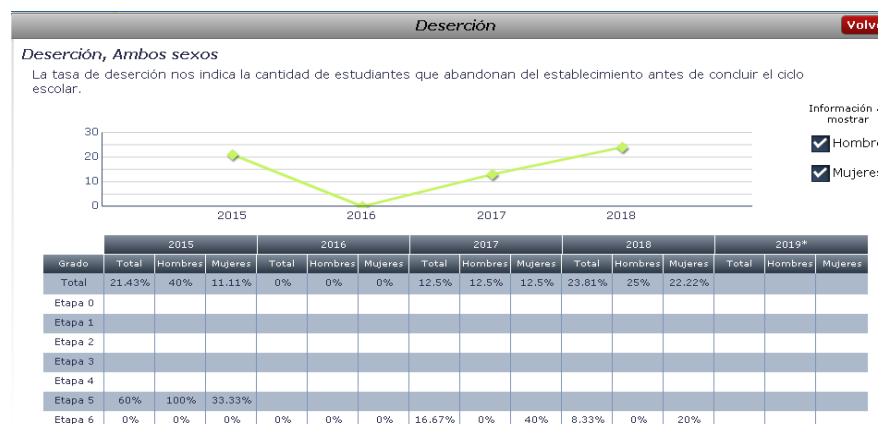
Deserción

Volve

Deserción, Ambos sexos

La tasa de deserción nos indica la cantidad de estudiantes que abandonan del establecimiento antes de concluir el ciclo escolar.

Información a mostrar

Hombre

Mujeres

30
20
10
0

2015
2016
2017
2018

| | 2015 | | | 2016 | | | 2017 | | | 2018 | | | 2019* | | |
|---|---|---|---|---|---|---|---|---|---|---|---|---|---|---|---|
| Grado | Total | Hombres | Mujeres | Total | Hombres | Mujeres | Total | Hombres | Mujeres | Total | Hombres | Mujeres | Total | Hombres | Mujeres |
| Total | 21.43% | 40% | 11.11% | 0% | 0% | 0% | 12.5% | 12.5% | 12.5% | 23.81% | 25% | 22.22% | | | |
| Etapa 0 | | | | | | | | | | | | | | | |
| Etapa 1 | | | | | | | | | | | | | | | |
| Etapa 2 | | | | | | | | | | | | | | | |
| Etapa 3 | | | | | | | | | | | | | | | |
| Etapa 4 | | | | | | | | | | | | | | | |
| Etapa 5 | 60% | 100% | 33.33% | | | | | | | | | | | | |
| Etapa 6 | 0% | 0% | 0% | 0% | 0% | 0% | 16.67% | 0% | 40% | 8.33% | 0% | 20% | | | |